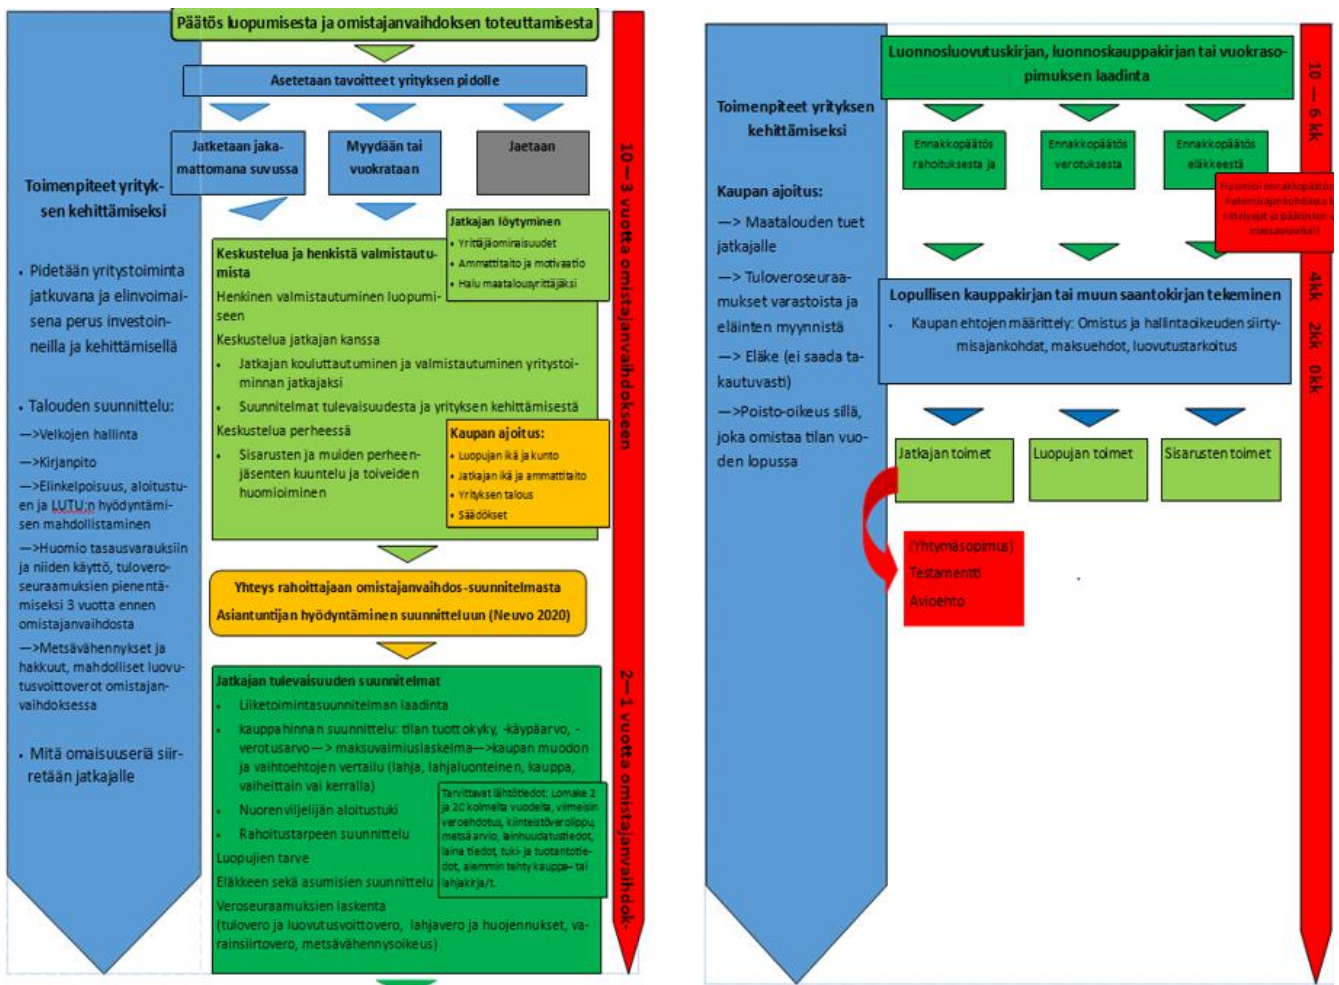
Päätös luopumisesta ja omistajanvaihdoksen toteuttamisesta

Asetetaan tavoitteet yrityksen pidolle

Jatketaan jakamattomana suvussa

Myydään tai vuokrataan

Jaetaan

Toimenpiteet yrityksen kehittämiseksi

• Pidetään yritystoiminta jatkuvana ja elinvoimaisena perus investoinneilla ja kehittämisellä

• Talouden suunnittelu:
—>Velkojen hallinta
—>Kirjanpito
—>Elinkelpoisuus, aloitustuen ja LUTU:n hyödyntämisen mahdollistaminen
—>Huomio tasausvarauksiin ja niiden käyttö, tuloveroseuraamuksien pienentämiseksi 3 vuotta ennen omistajanvaihdosta
—>Metsävähennykset ja hakkuut, mahdolliset luovutusvoittoverot omistajanvaihdoksessa

• Mitä omaisuuseriä siirretään jatkajalle

Jatkajan löytyminen
• Yrittäjäominaisuudet
• Ammattitaito ja motivaatio
• Halu maatalousyrittäjäksi

Keskustelua ja henkistä valmistautumista
Henkinen valmistautuminen luopumiseen
Keskustelua jatkajan kanssa
• Jatkajan kouluttautuminen ja valmistautuminen yritystoiminnan jatkajaksi
• Suunnitelmat tulevaisuudesta ja yrityksen kehittämisestä
Keskustelua perheessä
• Sisarusten ja muiden perheenjäsenten kuuntelu ja toiveiden huomioiminen

Kaupan ajoitus:
• Luopujan ikä ja kunto
• Jatkajan ikä ja ammattitaito
• Yrityksen talous
• Säädökset

Yhteys rahoittajaan omistajanvaihdos-suunnitelmasta
Asiantuntijan hyödyntäminen suunnitteluun (Neuvo 2020)

Jatkajan tulevaisuuden suunnitelmat
• Liiketoimintasuunnitelman laadinta
• kauppahinnan suunnittelu: tilan tuottokyky, -käypäarvo, -verotusarvo—> maksuvalmiuslaskelma—>kaupan muodon ja vaihtoehtojen vertailu (lahja, lahjaluonteinen, kauppa, vaiheittain vai kerralla)
• Nuorenviljelijän aloitustuki
• Rahoitustarpeen suunnittelu
Luopujien tarve
Eläkkeen sekä asumisien suunnittelu
Veroseuraamuksien laskenta (tulovero ja luovutusvoittovero, lahjavero ja huojennukset, varainsiirtovero, metsävähennysoikeus)

Tarvittavat lähtötiedot: Lomake 2 ja 2C kolmelta vuodelta, viimeisin veroehdotus, kiinteistöverolippu, metsäarvio, lainhuudatustiedot, laina tiedot, tuki- ja tuotantotiedot, aiemmin tehty kauppa- tai lahjakirja/t.

10—3 vuotta omistajanvaihdokseen

2—1 vuotta omistajanvaihdok-

Toimenpiteet yrityksen kehittämiseksi

Kaupan ajoitus:
—> Maatalouden tuet jatkajalle
—> Tuloveroseuraamukset varastoista ja eläinten myynnistä
—> Eläke (ei saada takautuvasti)
—>Poisto-oikeus sillä, joka omistaa tilan vuoden lopussa

Luonnosluovutuskirjan, luonnoskauppakirjan tai vuokrasopimuksen laadinta

Ennakkopäätös rahoituksesta ja

Ennakkopäätös verotuksesta

Ennakkopäätös eläkkeestä

Huomioi ennakkopäätös hakemisajankohdassa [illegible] päätösten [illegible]

Lopullisen kauppakirjan tai muun saantokirjan tekeminen
• Kaupan ehtojen määrittely: Omistus ja hallintaoikeuden siirtymisajankohdat, maksuehdot, luovutustarkoitus

Jatkajan toimet

Luopujan toimet

Sisarusten toimet

(Yhtymäsopimus)
Testamentti
Avioehto

10 — 6 kk
4kk
2kk
0kk